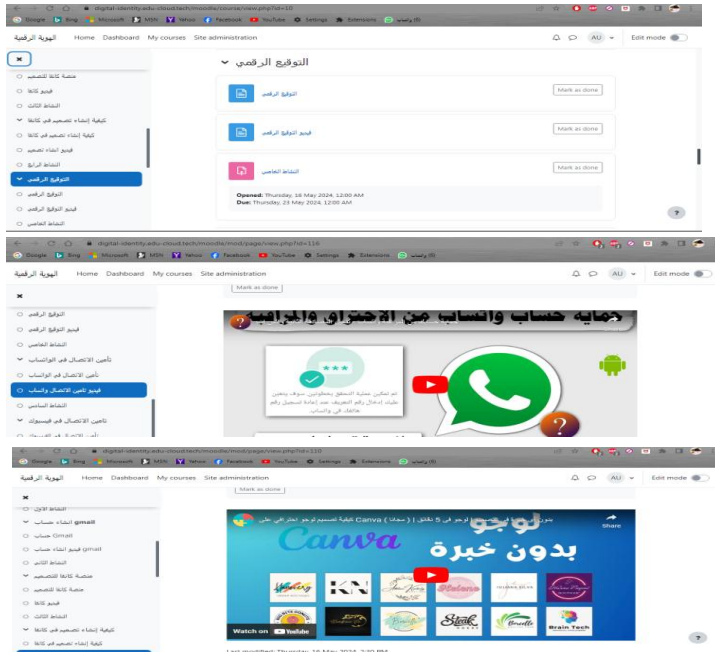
digital-identity.edu.cloud.tech/moodle/course/view.php?id=10

Google Bing Microsoft MSN Yahoo Facebook YouTube Settings Extensions واتساب (6)

الهوية الرقمية Home Dashboard My courses Site administration

AU Edit mode

×

منصة كانفا للتصميم
فيديو كانفا
النشاط الثالث
كيفية إنشاء تصميم في كانفا
كيفية إنشاء تصميم في كانفا
فيديو انشاء تصميم
النشاط الرابع
التوقيع الرقمي
التوقيع الرقمي
فيديو التوقيع الرقمي
النشاط الخامس

التوقيع الرقمي

التوقيع الرقمي Mark as done

فيديو التوقيع الرقمي Mark as done

النشاط الخامس Mark as done

Opened: Thursday, 16 May 2024, 12:00 AM
Due: Thursday, 23 May 2024, 12:00 AM

?

digital-identity.edu.cloud.tech/moodle/mod/page/view.php?id=116

Google Bing Microsoft MSN Yahoo Facebook YouTube Settings Extensions واتساب (6)

الهوية الرقمية Home Dashboard My courses Site administration

AU Edit mode

×

التوقيع الرقمي
فيديو التوقيع الرقمي
النشاط الخامس
تأمين الاتصال في الواتساب
تأمين الاتصال في الواتساب
فيديو تامين الاتصال واتساب
النشاط السادس
تأمين الاتصال في فيسبوك
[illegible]

Mark as done

حماية حساب واتساب من الاختراق والمراقبة

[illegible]

?

digital-identity.edu.cloud.tech/moodle/mod/page/view.php?id=110

Google Bing Microsoft MSN Yahoo Facebook YouTube Settings Extensions واتساب (6)

الهوية الرقمية Home Dashboard My courses Site administration

AU Edit mode

×

النشاط الاول
gmail إنشاء حساب
Gmail حساب
gmail فيديو إنشاء حساب
النشاط الثاني
منصة كانفا للتصميم
منصة كانفا للتصميم
فيديو كانفا
النشاط الثالث
كيفية إنشاء تصميم في كانفا
كيفية إنشاء تصميم في كانفا

Mark as done

كيفية تصميم لوجو احترافي على Canva ( مجانا ) في 5 دقائق | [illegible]

Share

Canva
لوجو
بدون خبرة

Watch on YouTube

Last modified: Thursday, 16 May 2024, 2:30 PM